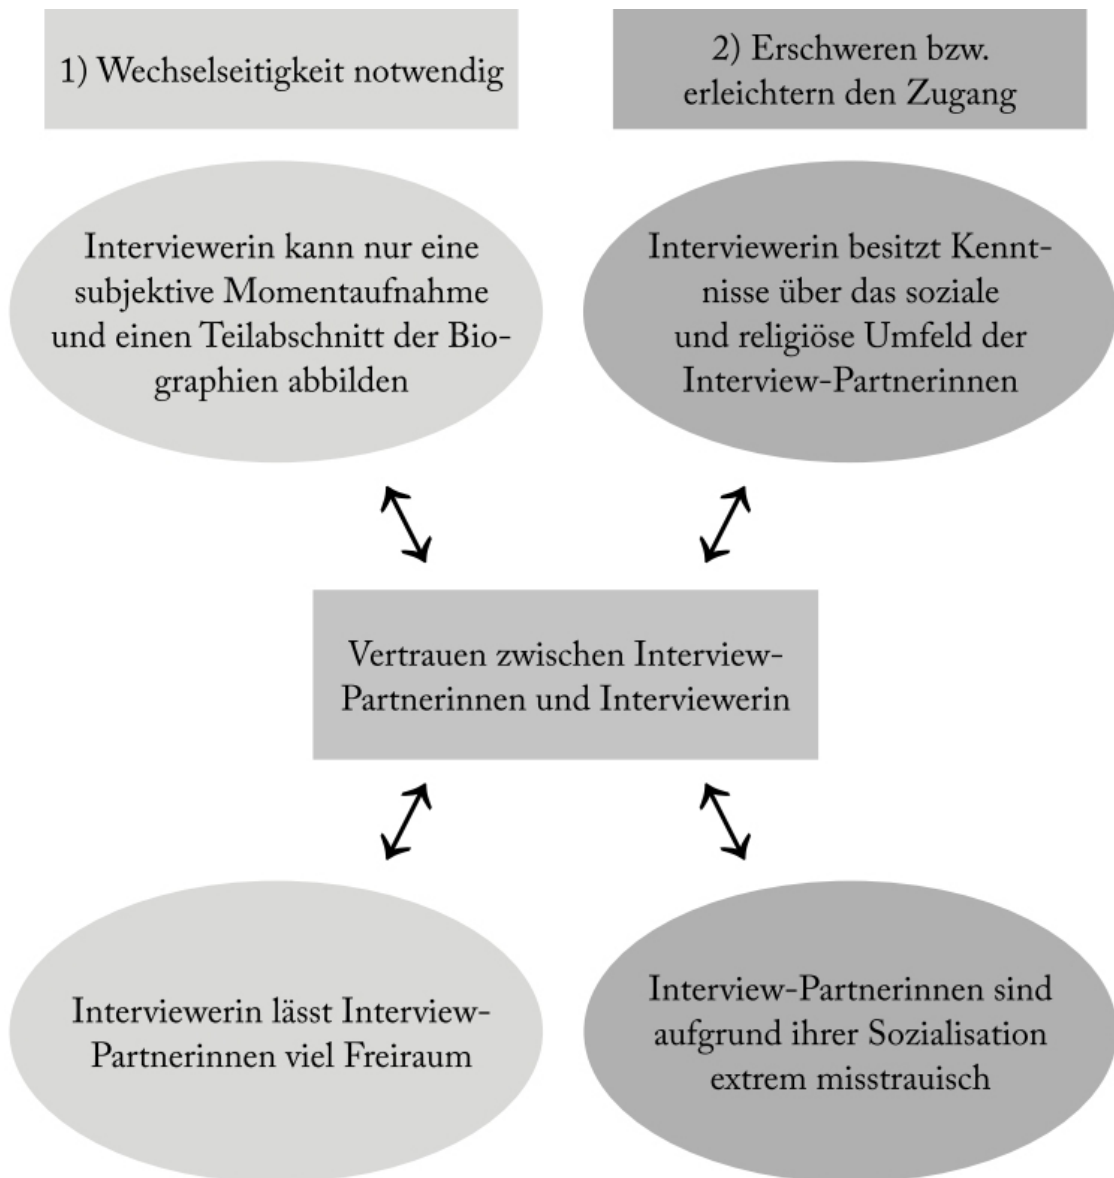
1) Wechselseitigkeit notwendig

2) Erschweren bzw. erleichtern den Zugang

Interviewerin kann nur eine subjektive Momentaufnahme und einen Teilabschnitt der Biographien abbilden

Interviewerin besitzt Kenntnisse über das soziale und religiöse Umfeld der Interview-Partnerinnen

Vertrauen zwischen Interview-Partnerinnen und Interviewerin

Interviewerin lässt Interview-Partnerinnen viel Freiraum

Interview-Partnerinnen sind aufgrund ihrer Sozialisation extrem misstrauisch